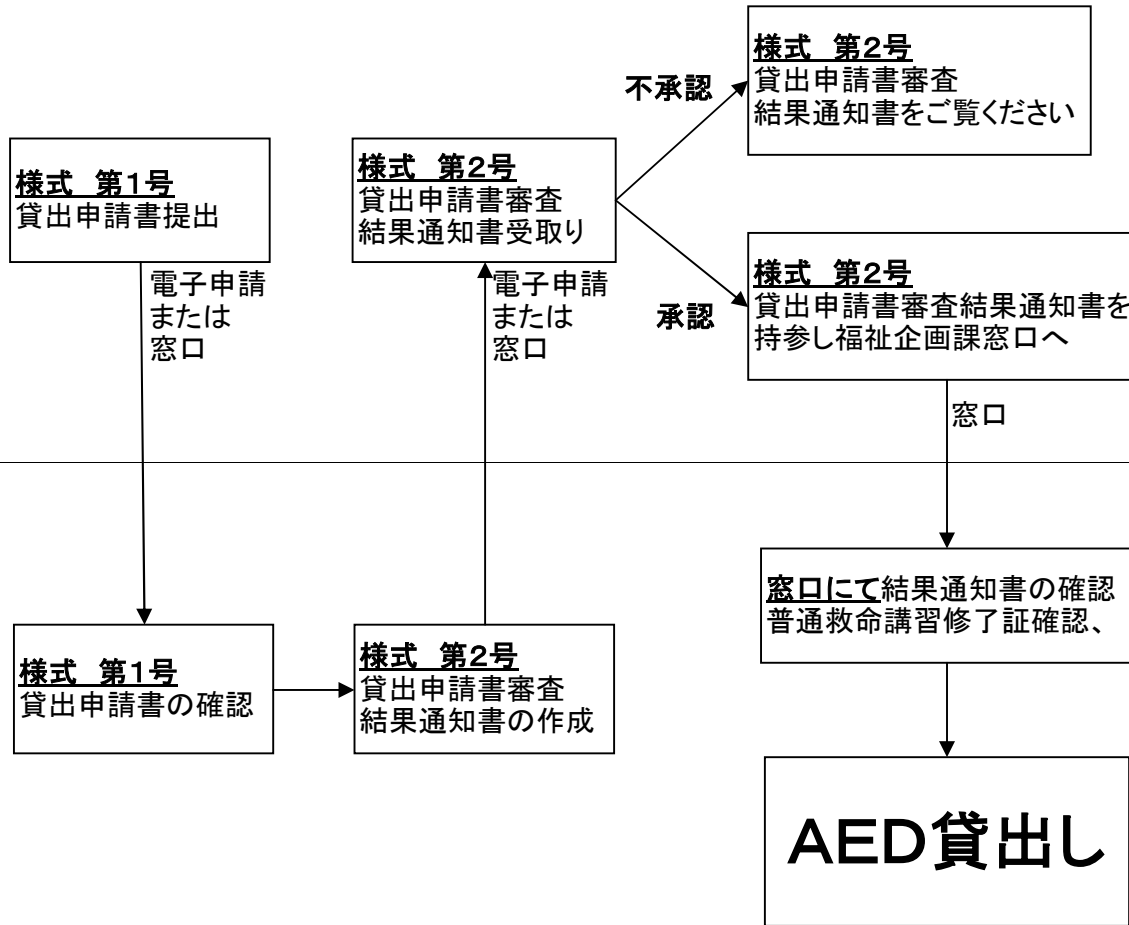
様式　第1号
貸出申請書提出

電子申請
または
窓口

様式　第2号
貸出申請書審査
結果通知書受取り

電子申請
または
窓口

不承認

様式　第2号
貸出申請書審査
結果通知書をご覧ください

承認

様式　第2号
貸出申請書審査結果通知書を
持参し福祉企画課窓口へ

窓口

様式　第1号
貸出申請書の確認

様式　第2号
貸出申請書審査
結果通知書の作成

窓口にて結果通知書の確認
普通救命講習修了証確認、

AED貸出し